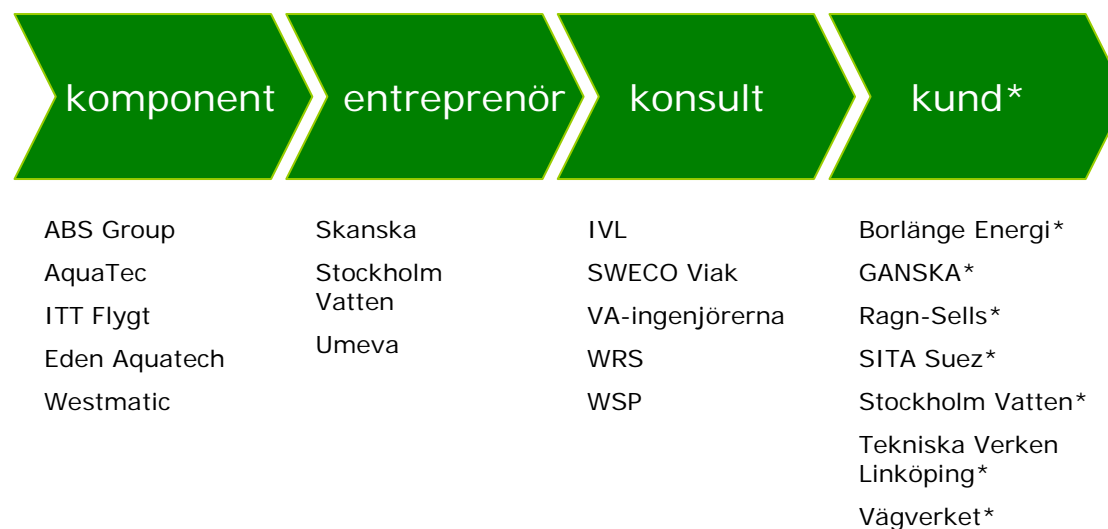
komponent

ABS Group
AquaTec
ITT Flygt
Eden Aquatech
Westmatic

entreprenör

Skanska
Stockholm Vatten
Umeva

konsult

IVL
SWECO Viak
VA-ingenjörerna
WRS
WSP

kund*

Borlänge Energi*
GANSKA*
Ragn-Sells*
SITA Suez*
Stockholm Vatten*
Tekniska Verken Linköping*
Vägverket*